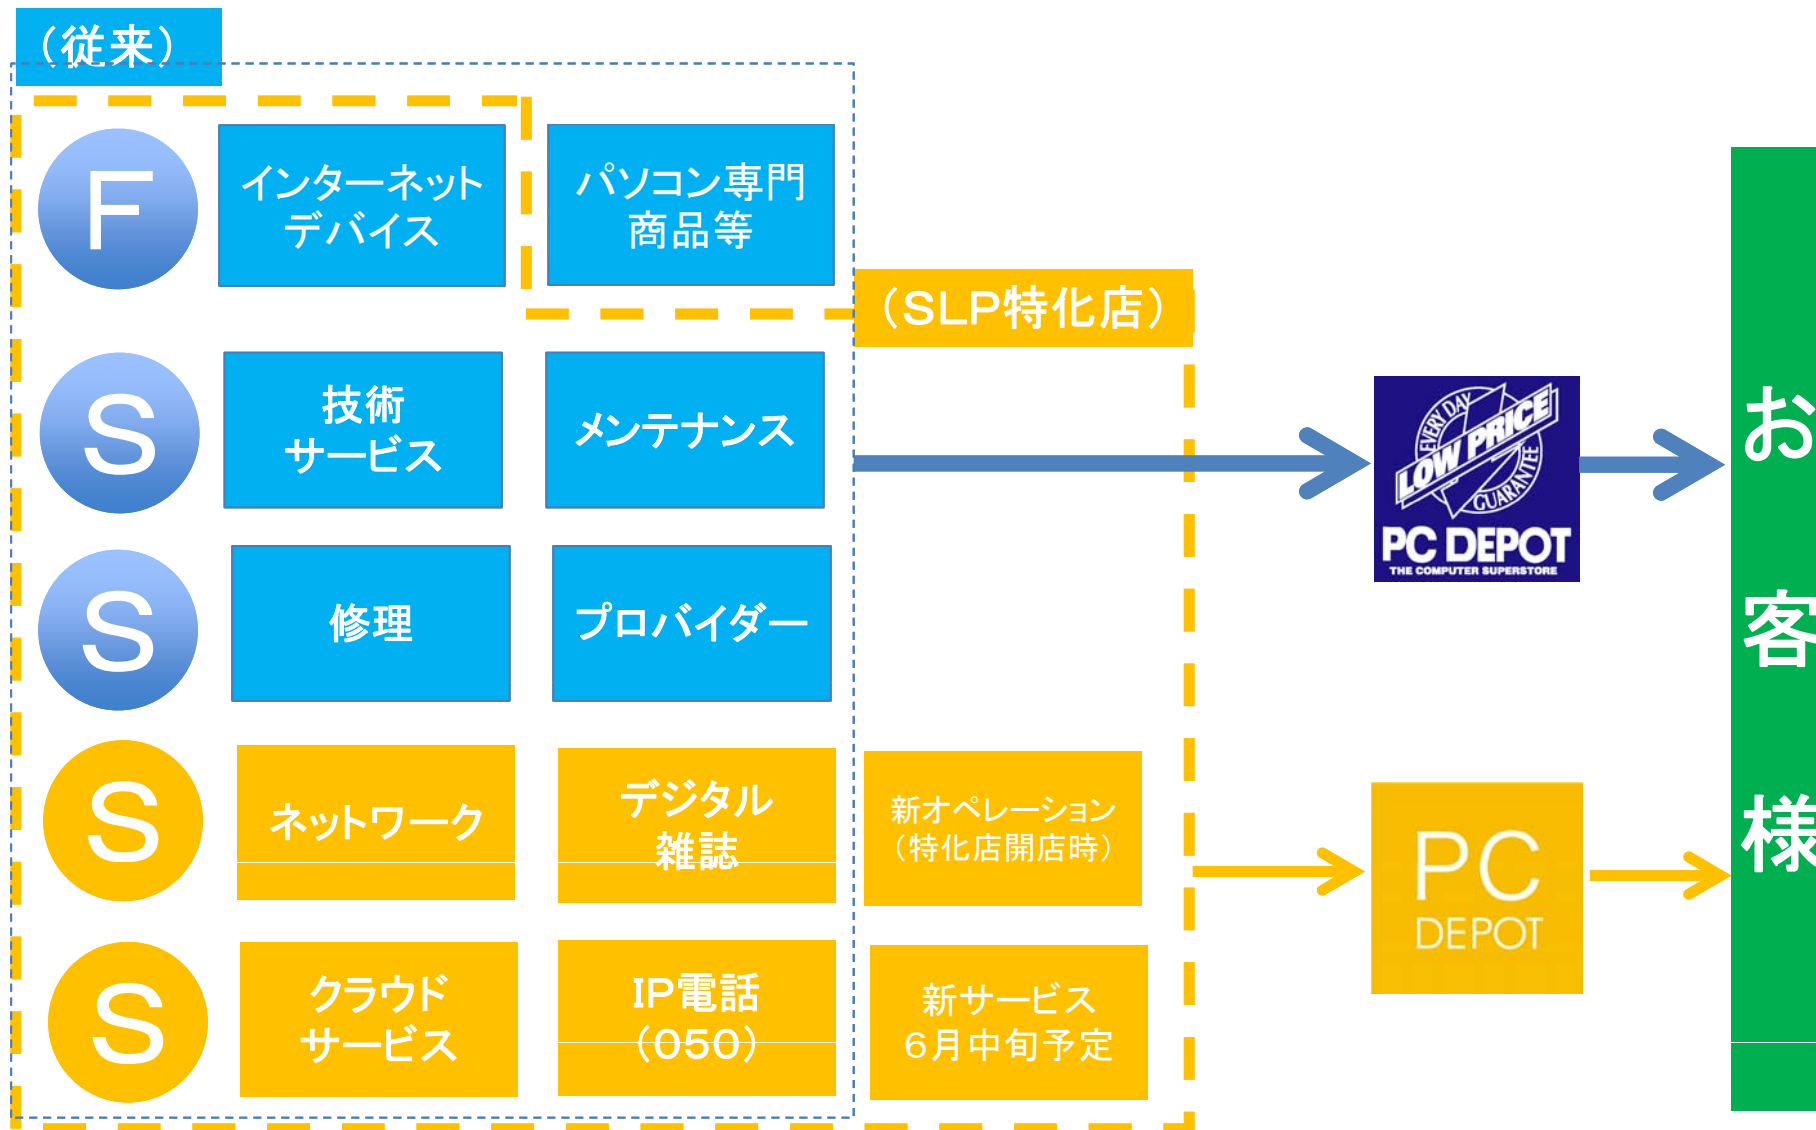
（従来）

F
インターネットデバイス
パソコン専門商品等

（SLP特化店）

S
技術サービス
メンテナンス

S
修理
プロバイダー

S
ネットワーク
デジタル雑誌
新オペレーション（特化店開店時）

S
クラウドサービス
IP電話（050）
新サービス6月中旬予定

EVERY DAY LOW PRICE GUARANTEE
PC DEPOT
THE COMPUTER SUPERSTORE

PC DEPOT

お客様